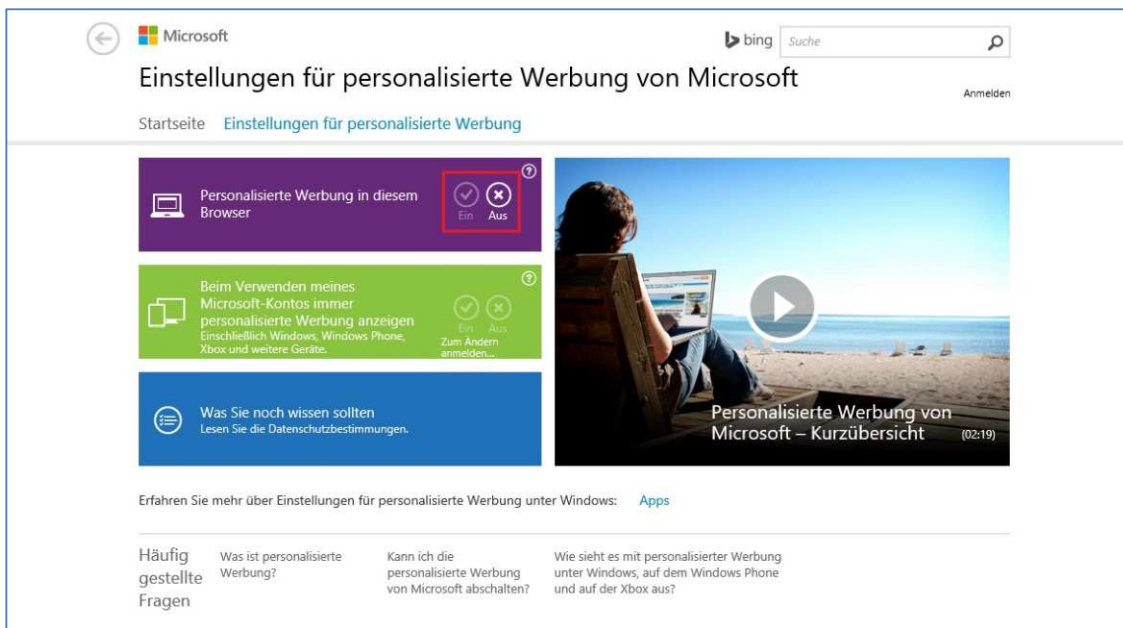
Microsoft

bing Suche

Einstellungen für personalisierte Werbung von Microsoft

Anmelden

Startseite Einstellungen für personalisierte Werbung

Personalisierte Werbung in diesem Browser

Ein Aus

Beim Verwenden meines Microsoft-Kontos immer personalisierte Werbung anzeigen
Einschließlich Windows, Windows Phone, Xbox und weitere Geräte.

Ein Aus
Zum Ändern anmelden...

Was Sie noch wissen sollten
Lesen Sie die Datenschutzbestimmungen.

Personalisierte Werbung von Microsoft – Kurzübersicht (02:19)

Erfahren Sie mehr über Einstellungen für personalisierte Werbung unter Windows: Apps

Häufig gestellte Fragen

Was ist personalisierte Werbung?

Kann ich die personalisierte Werbung von Microsoft abschalten?

Wie sieht es mit personalisierter Werbung unter Windows, auf dem Windows Phone und auf der Xbox aus?